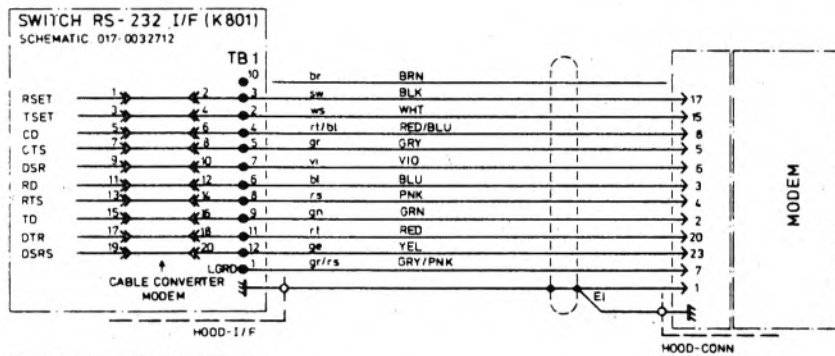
SWITCH RS-232 I/F (K801)
SCHEMATIC 017-0032712

TB1

RSET
TSET
CD
CTS
DSR
RD
RTS
TD
DTR
DSRS

1 2 3
3 4 2
5 6 4
7 8 5
9 10 7
11 12 6
13 14 8
15 16 9
17 18 11
19 20 12

10
1
LGRD

br BRN
sw BLK
ws WHT
rt/bl RED/BLU
gr GRY
vi VIO
bl BLU
rs PNK
gn GRN
rt RED
ge YEL
gr/rs GRY/PNK

17
15
8
5
6
3
4
2
20
23
7
1

CABLE CONVERTER
MODEM

E1

HOOD-I/F

HOOD-CONN

MODEM